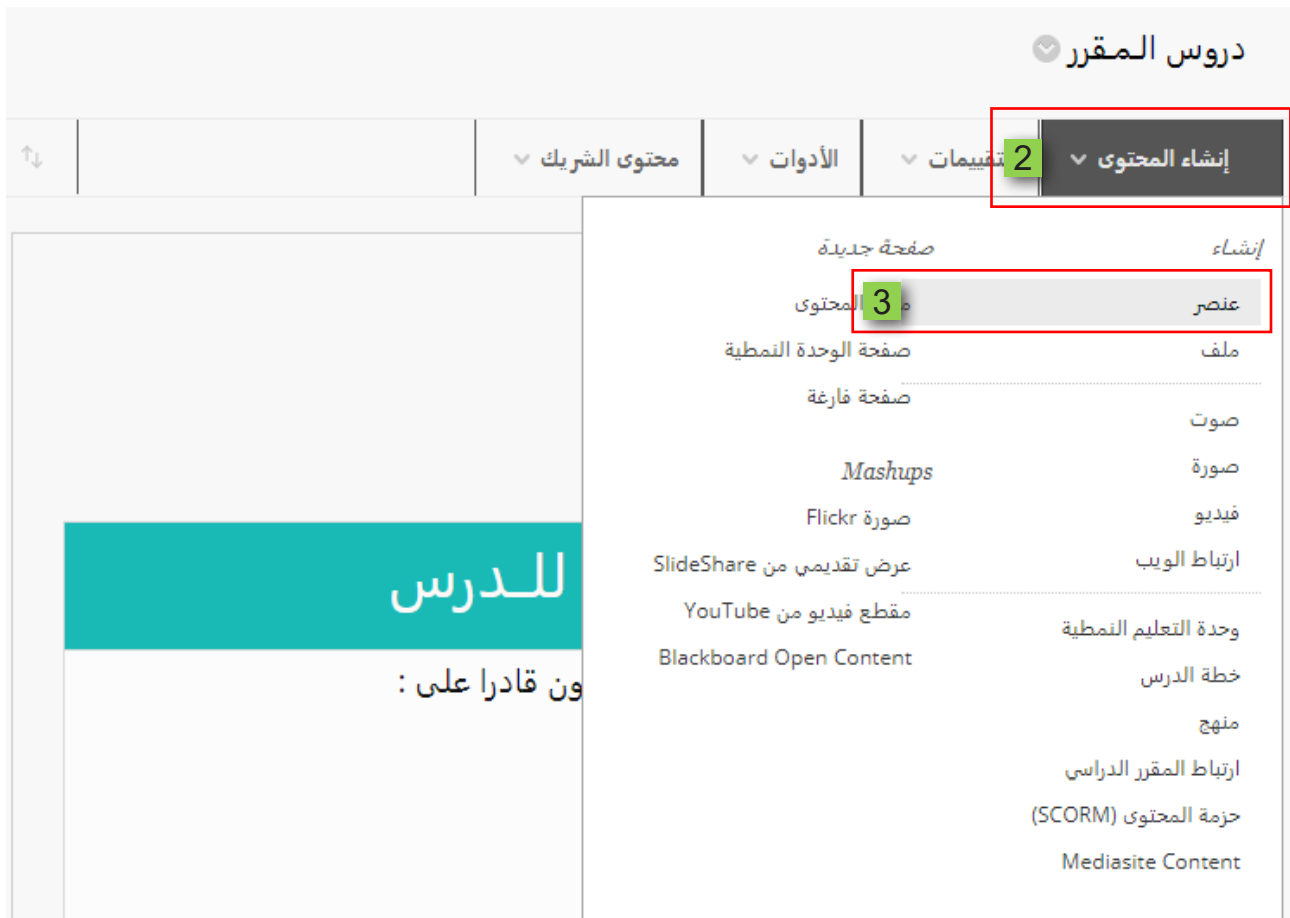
دروس المقرر

إنشاء المحتوى 2

تقييمات

الأدوات

محتوى الشريك

إنشاء

عنصر 3

ملف

صوت

صورة

فيديو

ارتباط الويب

وحدة التعليم النمطية

خطة الدرس

منهج

ارتباط المقرر الدراسي

حزمة المحتوى (SCORM)

Mediasite Content

صفحة جديدة

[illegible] المحتوى

صفحة الوحدة النمطية

صفحة فارغة

Mashups

صورة Flickr

عرض تقديمي من SlideShare

مقطع فيديو من YouTube

Blackboard Open Content

للدرس

ون قادرا على :